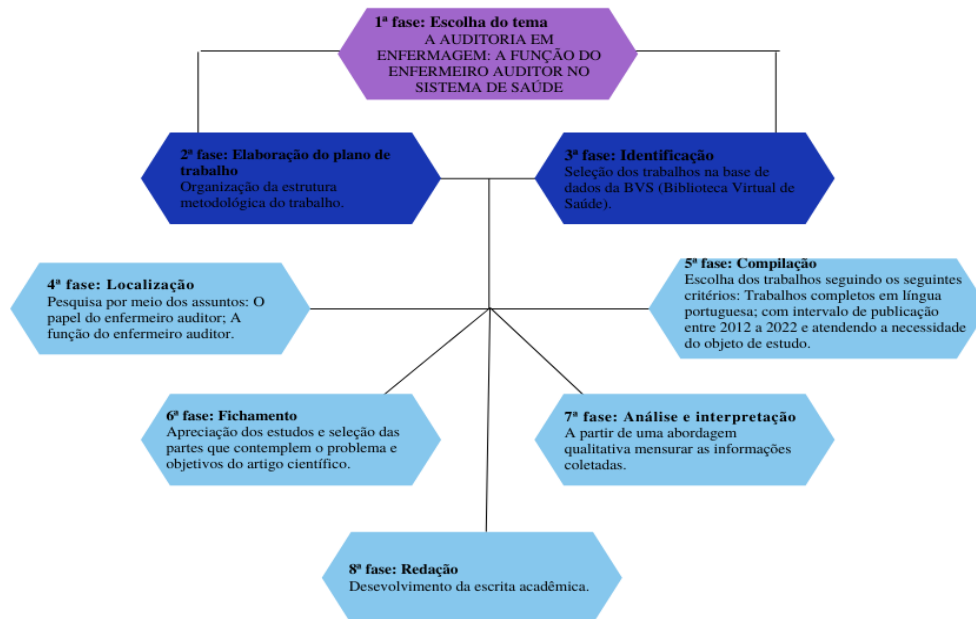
1ª fase: Escolha do tema
A AUDITORIA EM ENFERMAGEM: A FUNÇÃO DO ENFERMEIRO AUDITOR NO SISTEMA DE SAÚDE

2ª fase: Elaboração do plano de trabalho
Organização da estrutura metodológica do trabalho.

3ª fase: Identificação
Seleção dos trabalhos na base de dados da BVS (Biblioteca Virtual de Saúde).

4ª fase: Localização
Pesquisa por meio dos assuntos: O papel do enfermeiro auditor; A função do enfermeiro auditor.

5ª fase: Compilação
Escolha dos trabalhos seguindo os seguintes critérios: Trabalhos completos em língua portuguesa; com intervalo de publicação entre 2012 a 2022 e atendendo a necessidade do objeto de estudo.

6ª fase: Fichamento
Apreciação dos estudos e seleção das partes que contemplem o problema e objetivos do artigo científico.

7ª fase: Análise e interpretação
A partir de uma abordagem qualitativa mensurar as informações coletadas.

8ª fase: Redação
Desevolvimento da escrita acadêmica.